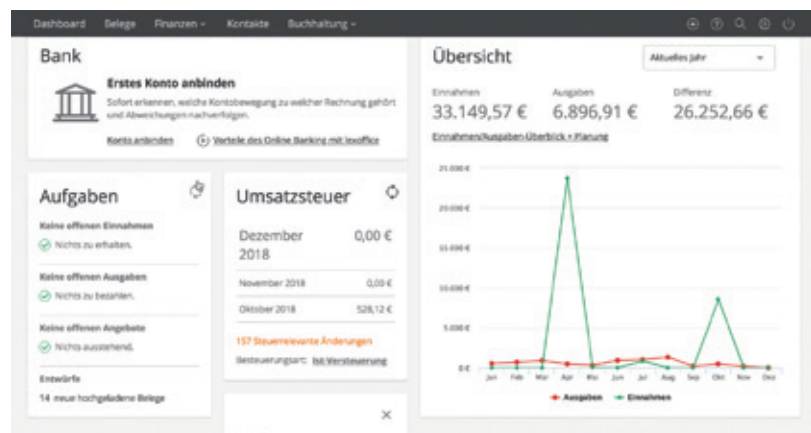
Dashboard Belege Finanzen Kontakte Buchhaltung

Bank

Erstes Konto anbinden

Sofort erkennen, welche Kontobewegung zu welcher Rechnung gehört und Abweichungen nachverfolgen.

Konto anbinden

Vorteile des Online Banking mit lexoffice

Übersicht

Aktuelles Jahr

Einnahmen
33.149,57 €

Ausgaben
6.896,91 €

Differenz
26.252,66 €

Einnahmen/Ausgaben-Überblick + Planung

25.000 €
20.000 €
15.000 €
10.000 €
5.000 €
0 €

Jan Feb Mar Apr Mai Jun Jul Aug Sep Okt Nov Dez

Ausgaben Einnahmen

Aufgaben

Keine offenen Einnahmen
Nichts zu erhalten.

Keine offenen Ausgaben
Nichts zu bezahlen.

Keine offenen Angebote
Nichts ausstehend.

Entwürfe
14 neue hochgeladene Belege

Umsatzsteuer

| Dezember 2018 | 0,00 € |
|---|---|
| November 2018 | 0,00 € |
| Oktober 2018 | 528,12 € |

157 Steuerrelevante Änderungen

Besteuerungsart: Ist-Versteuerung

×